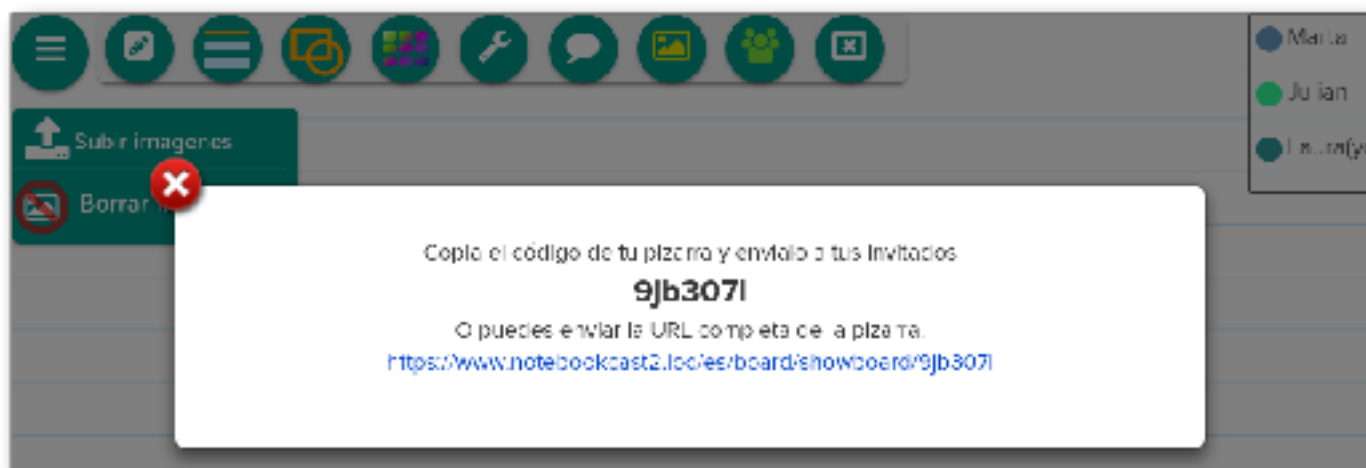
Marta

Julian

Laura(y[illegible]

Subir imagenes

Borrar i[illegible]

Copia el código de tu pizarra y envíalo a tus invitados

9Jb307l

O puedes enviar la URL completa de la pizarra.

https://www.notebookcast2.loc/es/board/showboard/9Jb307l